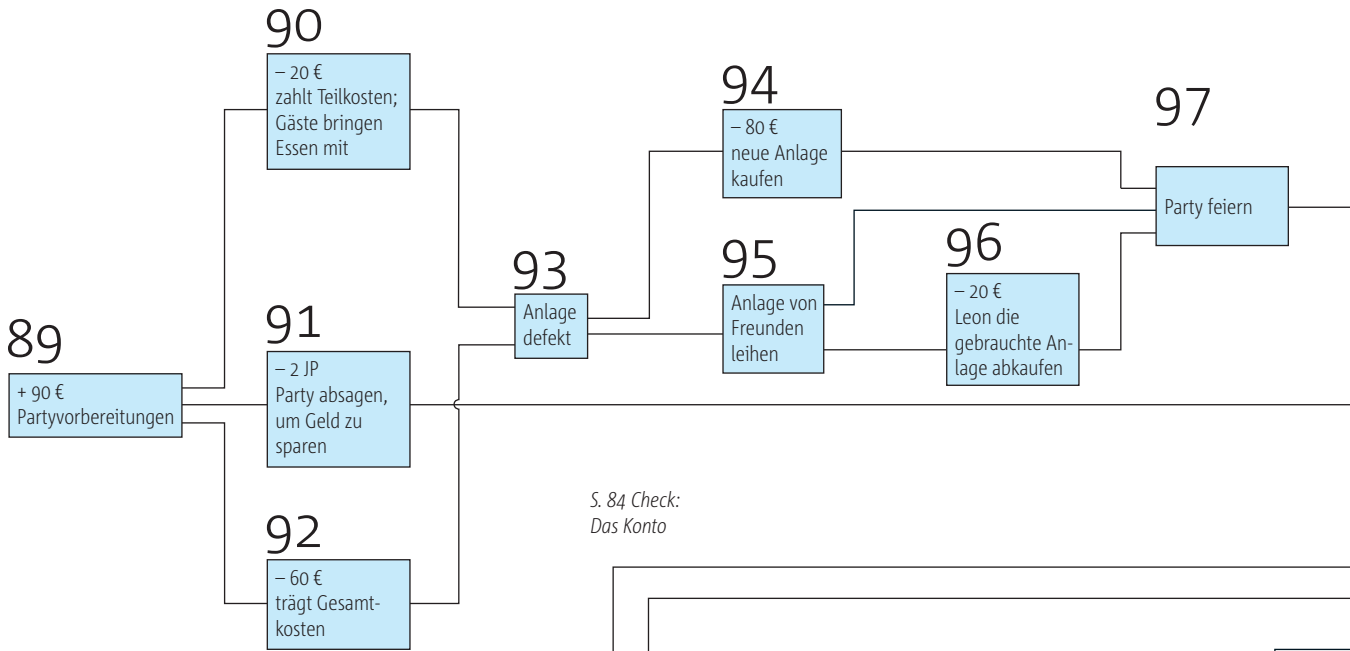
89
+ 90 €
Partyvorbereitungen

90
– 20 €
zahlt Teilkosten; Gäste bringen Essen mit

91
– 2 JP
Party absagen, um Geld zu sparen

92
– 60 €
trägt Gesamtkosten

93
Anlage defekt

94
– 80 €
neue Anlage kaufen

95
Anlage von Freunden leihen

96
– 20 €
Leon die gebrauchte Anlage abkaufen

97
Party feiern

S. 84 Check:
Das Konto